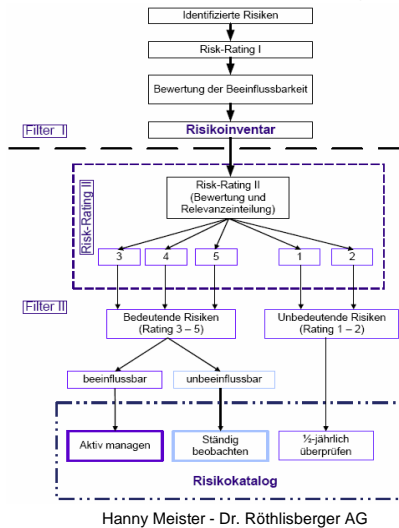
Identifizierte Risiken

Risk-Rating I

Bewertung der Beeinflussbarkeit

Filter I

Risikoinventar

Risk-Rating II

Risk-Rating II (Bewertung und Relevanzeinteilung)

3

4

5

1

2

Filter II

Bedeutende Risiken (Rating 3 – 5)

Unbedeutende Risiken (Rating 1 – 2)

beeinflussbar

unbeeinflussbar

Aktiv managen

Ständig beobachten

½-jährlich überprüfen

Risikokatalog

Hanny Meister - Dr. Röthlisberger AG